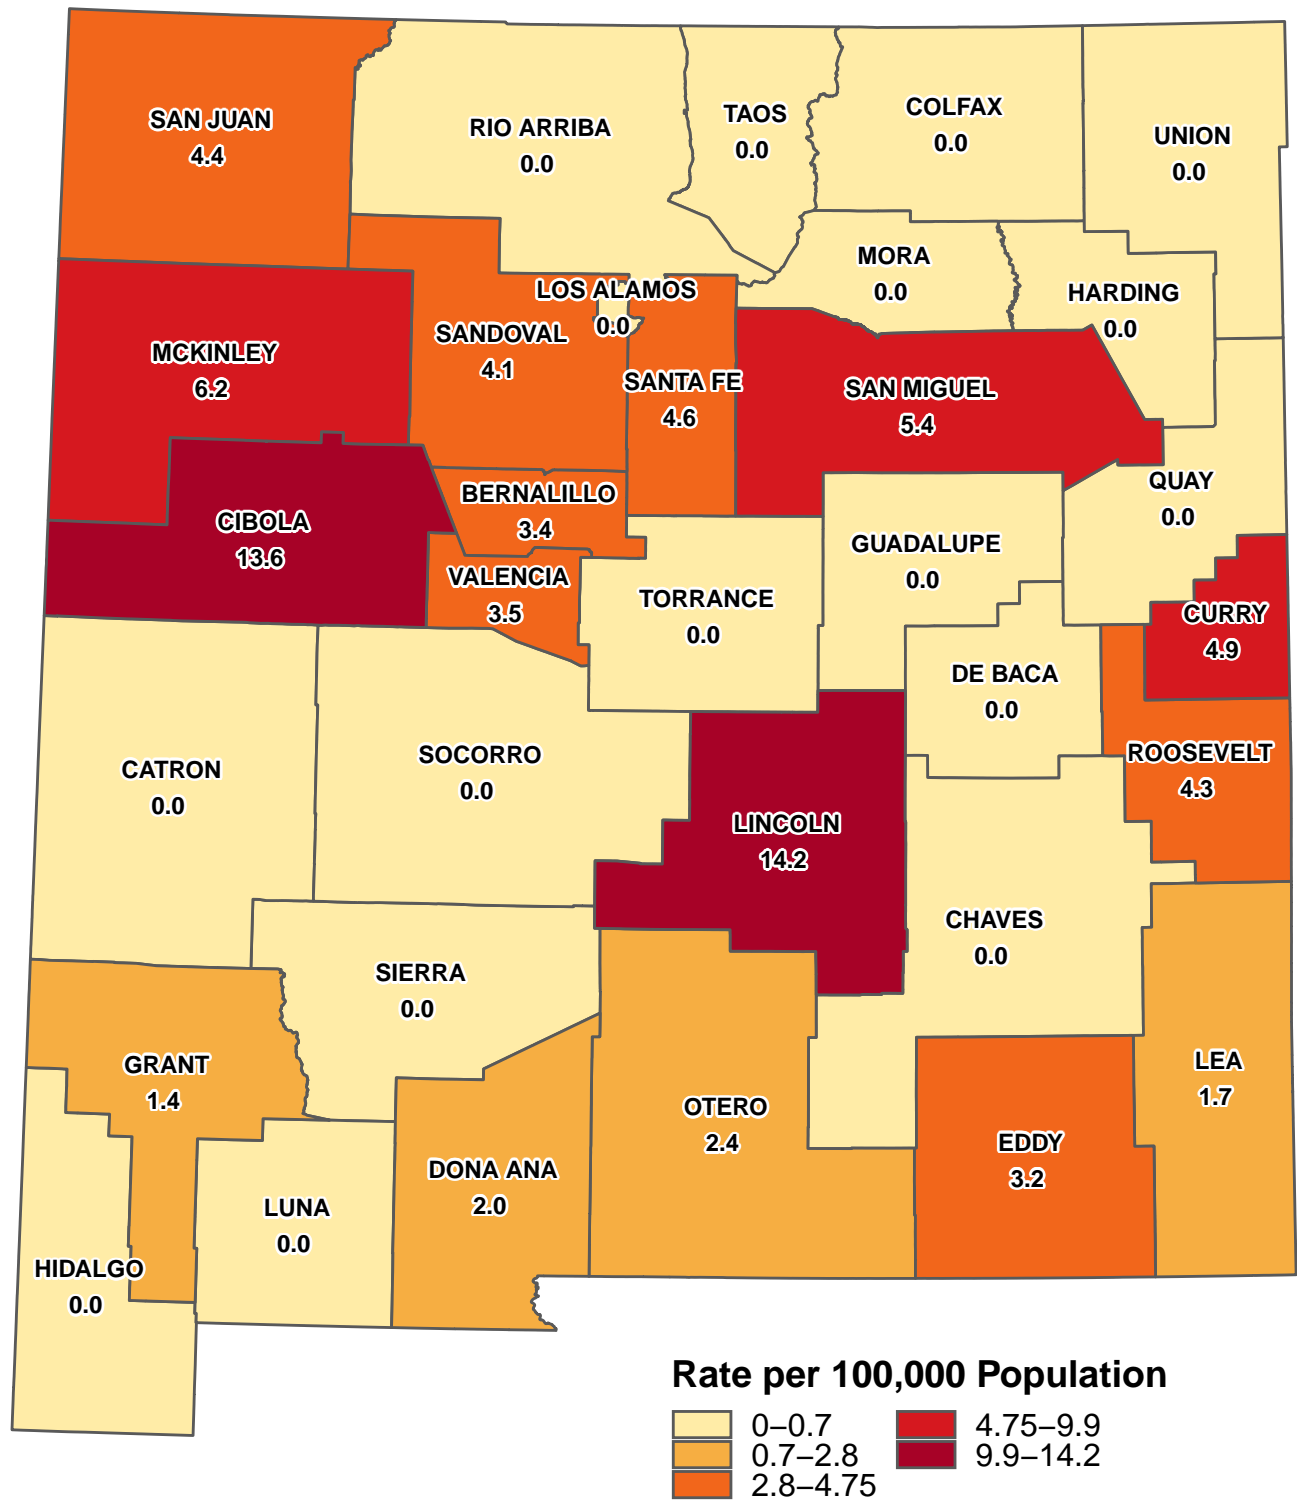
SAN JUAN
4.4

RIO ARRIBA
0.0

TAOS
0.0

COLFAX
0.0

UNION
0.0

MORA
0.0

HARDING
0.0

LOS ALAMOS
0.0

SANDOVAL
4.1

MCKINLEY
6.2

SANTA FE
4.6

SAN MIGUEL
5.4

QUAY
0.0

BERNALILLO
3.4

CIBOLA
13.6

GUADALUPE
0.0

VALENCIA
3.5

TORRANCE
0.0

CURRY
4.9

DE BACA
0.0

ROOSEVELT
4.3

CATRON
0.0

SOCORRO
0.0

LINCOLN
14.2

CHAVES
0.0

SIERRA
0.0

GRANT
1.4

LEA
1.7

OTERO
2.4

EDDY
3.2

DONA ANA
2.0

LUNA
0.0

HIDALGO
0.0

Rate per 100,000 Population
0–0.7
0.7–2.8
2.8–4.75
4.75–9.9
9.9–14.2